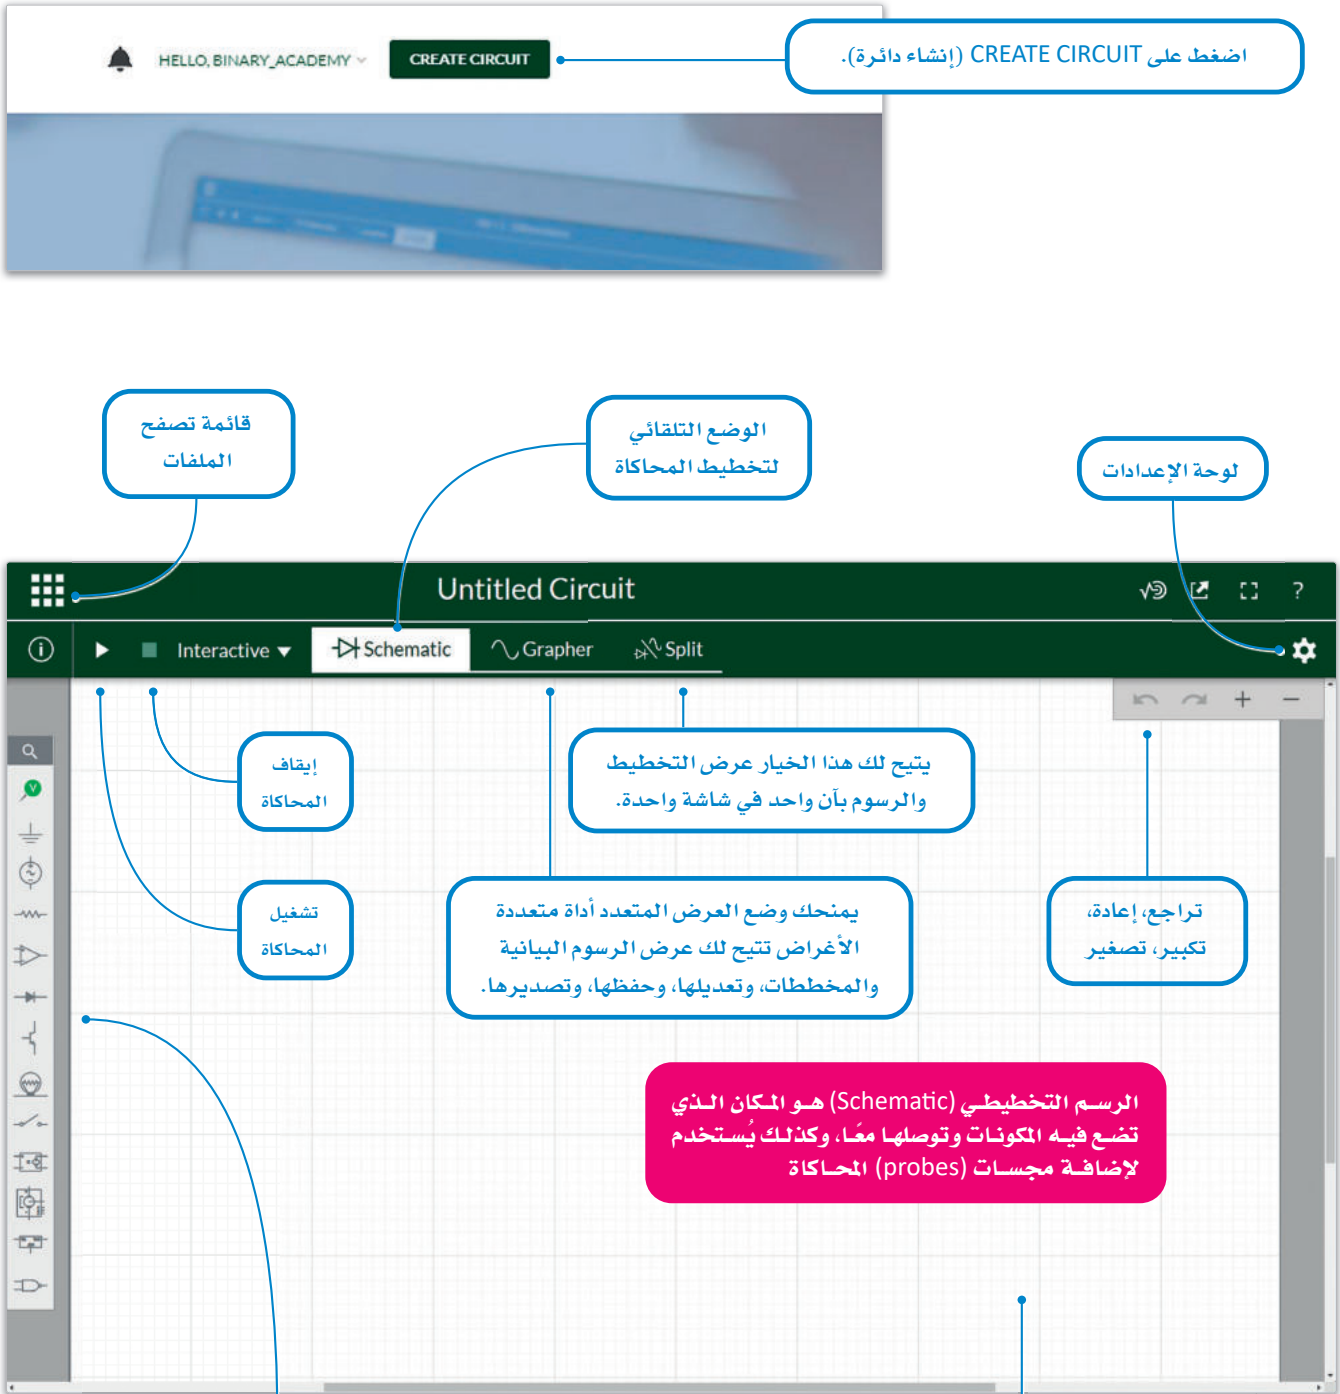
HELLO, BINARY_ACADEMY

CREATE CIRCUIT

اضغط على CREATE CIRCUIT (إنشاء دائرة).

قائمة تصفح الملفات

الوضع التلقائي لتخطيط المحاكاة

لوحة الإعدادات

Untitled Circuit

?

Interactive

Schematic

Grapher

Split

إيقاف المحاكاة

يتيح لك هذا الخيار عرض التخطيط والرسوم بآن واحد في شاشة واحدة.

تشغيل المحاكاة

يمنحك وضع العرض المتعدد أداة متعددة الأغراض تتيح لك عرض الرسوم البيانية والمخططات، وتعديلها، وحفظها، وتصديرها.

تراجع، إعادة، تكبير، تصغير

الرسم التخطيطي (Schematic) هو المكان الذي تضع فيه المكونات وتوصلها معًا، وكذلك يُستخدم لإضافة مجسات (probes) المحاكاة